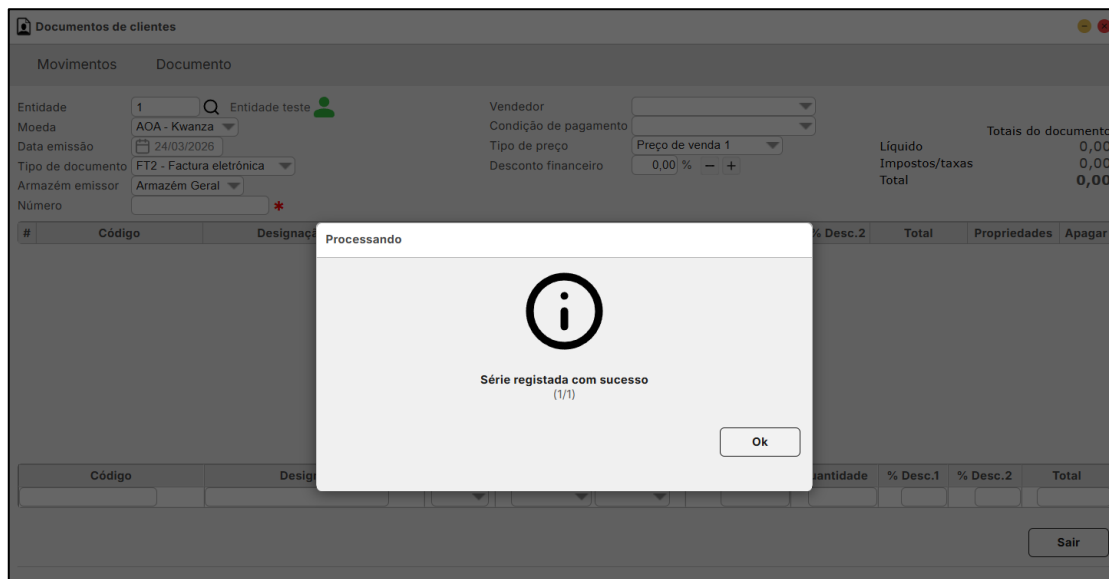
Documentos de clientes

Movimentos Documento

Entidade 1 Entidade teste
Moeda AOA - Kwanza
Data emissão 24/03/2026
Tipo de documento FT2 - Factura eletrónica
Armazém emissor Armazém Geral
Número *

Vendedor
Condição de pagamento
Tipo de preço Preço de venda 1
Desconto financeiro 0,00 % − +

Totais do documento
Líquido 0,00
Impostos/taxas 0,00
Total 0,00

| # | Código | Designaç | % Desc.2 | Total | Propriedades | Apagar |
|---|---|---|---|---|---|---|

Processando

Série registada com sucesso
(1/1)

Ok

| Código | Desig | uantidade | % Desc.1 | % Desc.2 | Total |
|---|---|---|---|---|---|

Sair